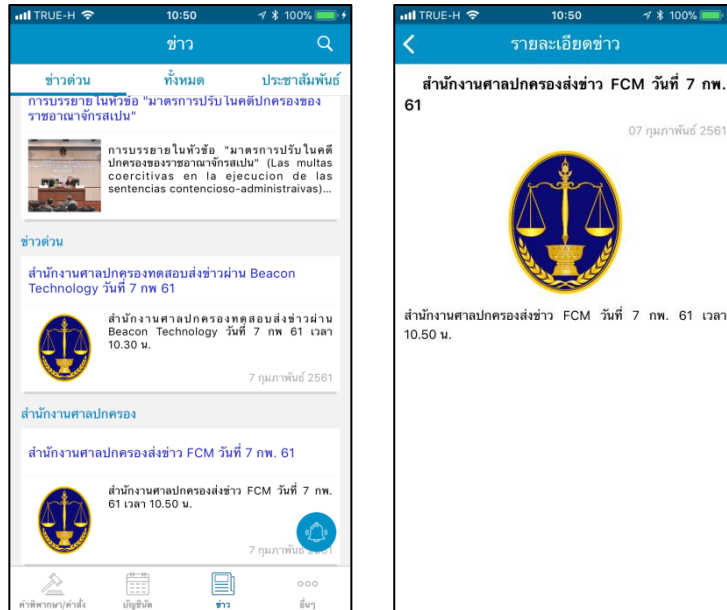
TRUE-H 10:50 100%

ข่าว

ข่าวด่วน ทั้งหมด ประชาสัมพันธ์

การบรรยาย ในหัวข้อ "มาตรการปรับ ในคดีปกครองของราชอาณาจักรสเปน"

การบรรยายในหัวข้อ "มาตรการปรับในคดีปกครองของราชอาณาจักรสเปน" (Las multas coercitivas en la ejecucion de las sentencias contencioso-administraivas)...

ข่าวด่วน

สำนักงานศาลปกครองทดสอบส่งข่าวผ่าน Beacon Technology วันที่ 7 กพ 61

สำนักงานศาลปกครองทดสอบส่งข่าวผ่าน Beacon Technology วันที่ 7 กพ 61 เวลา 10.30 น.

7 กุมภาพันธ์ 2561

สำนักงานศาลปกครอง

สำนักงานศาลปกครองส่งข่าว FCM วันที่ 7 กพ. 61

สำนักงานศาลปกครองส่งข่าว FCM วันที่ 7 กพ. 61 เวลา 10.50 น.

7 กุมภาพันธ์ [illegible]

คำพิพากษา/คำสั่ง บัญชีนัด ข่าว อื่นๆ

TRUE-H 10:50 100%

รายละเอียดข่าว

สำนักงานศาลปกครองส่งข่าว FCM วันที่ 7 กพ. 61

07 กุมภาพันธ์ 2561

สำนักงานศาลปกครองส่งข่าว FCM วันที่ 7 กพ. 61 เวลา 10.50 น.